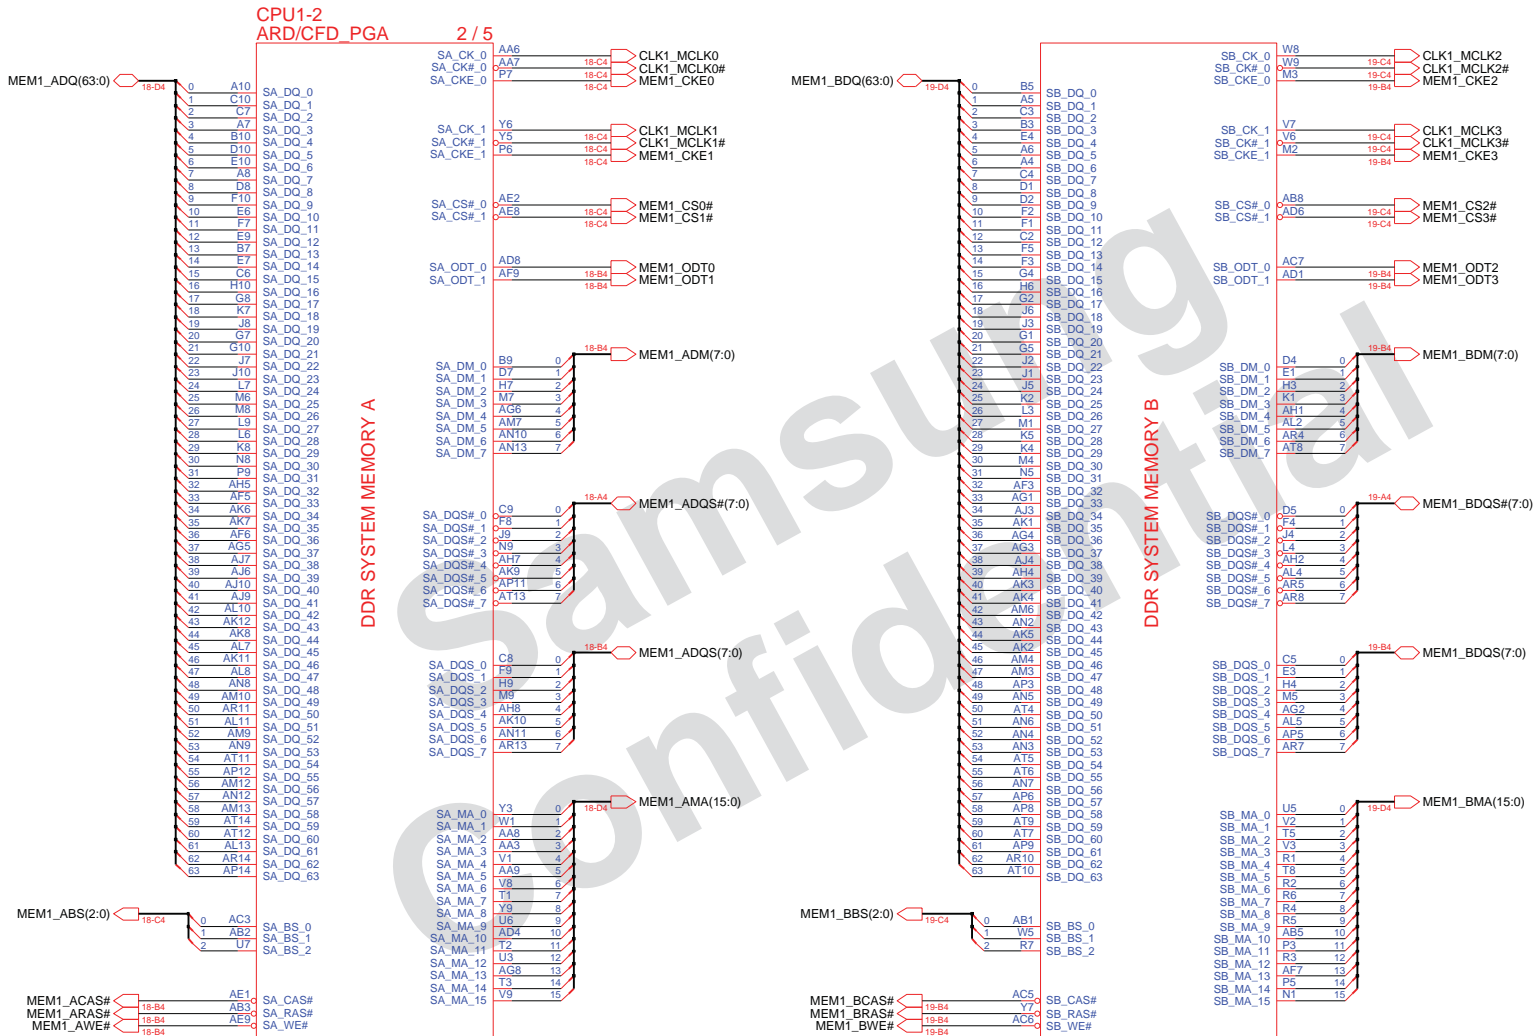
CPU1-2
ARD/CFD_PGA 2 / 5

MEM1_ADQ(63:0) 18-D4

| | | |
|---|---|---|
|0|A10|SA_DQ_0|
|1|C10|SA_DQ_1|
|2|C7|SA_DQ_2|
|3|A7|SA_DQ_3|
|4|B10|SA_DQ_4|
|5|D10|SA_DQ_5|
|6|E10|SA_DQ_6|
|7|A8|SA_DQ_7|
|8|D8|SA_DQ_8|
|9|F10|SA_DQ_9|
|10|E6|SA_DQ_10|
|11|F7|SA_DQ_11|
|12|E9|SA_DQ_12|
|13|B7|SA_DQ_13|
|14|E7|SA_DQ_14|
|15|C6|SA_DQ_15|
|16|H10|SA_DQ_16|
|17|G8|SA_DQ_17|
|18|K7|SA_DQ_18|
|19|J8|SA_DQ_19|
|20|G7|SA_DQ_20|
|21|G10|SA_DQ_21|
|22|J7|SA_DQ_22|
|23|J10|SA_DQ_23|
|24|L7|SA_DQ_24|
|25|M6|SA_DQ_25|
|26|M8|SA_DQ_26|
|27|L9|SA_DQ_27|
|28|L6|SA_DQ_28|
|29|K8|SA_DQ_29|
|30|N8|SA_DQ_30|
|31|P9|SA_DQ_31|
|32|AH5|SA_DQ_32|
|33|AF5|SA_DQ_33|
|34|AK6|SA_DQ_34|
|35|AK7|SA_DQ_35|
|36|AF6|SA_DQ_36|
|37|AG5|SA_DQ_37|
|38|AJ7|SA_DQ_38|
|39|AJ6|SA_DQ_39|
|40|AJ10|SA_DQ_40|
|41|AJ9|SA_DQ_41|
|42|AL10|SA_DQ_42|
|43|AK12|SA_DQ_43|
|44|AK8|SA_DQ_44|
|45|AL7|SA_DQ_45|
|46|AK11|SA_DQ_46|
|47|AL8|SA_DQ_47|
|48|AN8|SA_DQ_48|
|49|AM10|SA_DQ_49|
|50|AR11|SA_DQ_50|
|51|AL11|SA_DQ_51|
|52|AM9|SA_DQ_52|
|53|AN9|SA_DQ_53|
|54|AT11|SA_DQ_54|
|55|AP12|SA_DQ_55|
|56|AM12|SA_DQ_56|
|57|AN12|SA_DQ_57|
|58|AM13|SA_DQ_58|
|59|AT14|SA_DQ_59|
|60|AT12|SA_DQ_60|
|61|AL13|SA_DQ_61|
|62|AR14|SA_DQ_62|
|63|AP14|SA_DQ_63|

MEM1_ABS(2:0) 18-C4
0 AC3 SA_BS_0
1 AB2 SA_BS_1
2 U7 SA_BS_2

MEM1_ACAS# 18-B4 AE1 SA_CAS#
MEM1_ARAS# 18-B4 AB3 SA_RAS#
MEM1_AWE# 18-B4 AE9 SA_WE#

DDR SYSTEM MEMORY A

SA_CK_0 AA6
SA_CK#_0 AA7 18-C4 CLK1_MCLK0
SA_CKE_0 P7 18-C4 CLK1_MCLK0#
18-C4 MEM1_CKE0

SA_CK_1 Y6
SA_CK#_1 Y5 18-C4 CLK1_MCLK1
SA_CKE_1 P6 18-C4 CLK1_MCLK1#
18-C4 MEM1_CKE1

SA_CS#_0 AE2
SA_CS#_1 AE8 18-C4 MEM1_CS0#
18-C4 MEM1_CS1#

SA_ODT_0 AD8
SA_ODT_1 AF9 18-B4 MEM1_ODT0
18-B4 MEM1_ODT1

18-B4 MEM1_ADM(7:0)
SA_DM_0 B9 0
SA_DM_1 D7 1
SA_DM_2 H7 2
SA_DM_3 M7 3
SA_DM_4 AG6 4
SA_DM_5 AM7 5
SA_DM_6 AN10 6
SA_DM_7 AN13 7

18-A4 MEM1_ADQS#(7:0)
SA_DQS#_0 C9 0
SA_DQS#_1 F8 1
SA_DQS#_2 J9 2
SA_DQS#_3 N9 3
SA_DQS#_4 AH7 4
SA_DQS#_5 AK9 5
SA_DQS#_6 AP11 6
SA_DQS#_7 AT13 7

18-B4 MEM1_ADQS(7:0)
SA_DQS_0 C8 0
SA_DQS_1 F9 1
SA_DQS_2 H9 2
SA_DQS_3 M9 3
SA_DQS_4 AH8 4
SA_DQS_5 AK10 5
SA_DQS_6 AN11 6
SA_DQS_7 AR13 7

18-D4 MEM1_AMA(15:0)
SA_MA_0 Y3 0
SA_MA_1 W1 1
SA_MA_2 AA8 2
SA_MA_3 AA3 3
SA_MA_4 V1 4
SA_MA_5 AA9 5
SA_MA_6 V8 6
SA_MA_7 T1 7
SA_MA_8 Y9 8
SA_MA_9 U6 9
SA_MA_10 AD4 10
SA_MA_11 T2 11
SA_MA_12 U3 12
SA_MA_13 AG8 13
SA_MA_14 T3 14
SA_MA_15 V9 15

MEM1_BDQ(63:0) 19-D4

| | | |
|---|---|---|
|0|B5|SB_DQ_0|
|1|A5|SB_DQ_1|
|2|C3|SB_DQ_2|
|3|B3|SB_DQ_3|
|4|E4|SB_DQ_4|
|5|A6|SB_DQ_5|
|6|A4|SB_DQ_6|
|7|C4|SB_DQ_7|
|8|D1|SB_DQ_8|
|9|D2|SB_DQ_9|
|10|F2|SB_DQ_10|
|11|F1|SB_DQ_11|
|12|C2|SB_DQ_12|
|13|F5|SB_DQ_13|
|14|F3|SB_DQ_14|
|15|G4|SB_DQ_15|
|16|H6|SB_DQ_16|
|17|G2|SB_DQ_17|
|18|J6|SB_DQ_18|
|19|J3|SB_DQ_19|
|20|G1|SB_DQ_20|
|21|G5|SB_DQ_21|
|22|J2|SB_DQ_22|
|23|J1|SB_DQ_23|
|24|J5|SB_DQ_24|
|25|K2|SB_DQ_25|
|26|L3|SB_DQ_26|
|27|M1|SB_DQ_27|
|28|K5|SB_DQ_28|
|29|K4|SB_DQ_29|
|30|M4|SB_DQ_30|
|31|N5|SB_DQ_31|
|32|AF3|SB_DQ_32|
|33|AG1|SB_DQ_33|
|34|AJ3|SB_DQ_34|
|35|AK1|SB_DQ_35|
|36|AG4|SB_DQ_36|
|37|AG3|SB_DQ_37|
|38|AJ4|SB_DQ_38|
|39|AH4|SB_DQ_39|
|40|AK3|SB_DQ_40|
|41|AK4|SB_DQ_41|
|42|AM6|SB_DQ_42|
|43|AN2|SB_DQ_43|
|44|AK5|SB_DQ_44|
|45|AK2|SB_DQ_45|
|46|AM4|SB_DQ_46|
|47|AM3|SB_DQ_47|
|48|AP3|SB_DQ_48|
|49|AN5|SB_DQ_49|
|50|AT4|SB_DQ_50|
|51|AN6|SB_DQ_51|
|52|AN4|SB_DQ_52|
|53|AN3|SB_DQ_53|
|54|AT5|SB_DQ_54|
|55|AT6|SB_DQ_55|
|56|AN7|SB_DQ_56|
|57|AP6|SB_DQ_57|
|58|AP8|SB_DQ_58|
|59|AT9|SB_DQ_59|
|60|AT7|SB_DQ_60|
|61|AP9|SB_DQ_61|
|62|AR10|SB_DQ_62|
|63|AT10|SB_DQ_63|

MEM1_BBS(2:0) 19-C4
0 AB1 SB_BS_0
1 W5 SB_BS_1
2 R7 SB_BS_2

MEM1_BCAS# 19-B4 AC5 SB_CAS#
MEM1_BRAS# 19-B4 Y7 SB_RAS#
MEM1_BWE# 19-B4 AC6 SB_WE#

DDR SYSTEM MEMORY B

SB_CK_0 W8
SB_CK#_0 W9 19-C4 CLK1_MCLK2
SB_CKE_0 M3 19-C4 CLK1_MCLK2#
19-B4 MEM1_CKE2

SB_CK_1 V7
SB_CK#_1 V6 19-C4 CLK1_MCLK3
SB_CKE_1 M2 19-C4 CLK1_MCLK3#
19-B4 MEM1_CKE3

SB_CS#_0 AB8
SB_CS#_1 AD6 19-C4 MEM1_CS2#
19-C4 MEM1_CS3#

SB_ODT_0 AC7
SB_ODT_1 AD1 19-B4 MEM1_ODT2
19-B4 MEM1_ODT3

19-B4 MEM1_BDM(7:0)
SB_DM_0 D4 0
SB_DM_1 E1 1
SB_DM_2 H3 2
SB_DM_3 K1 3
SB_DM_4 AH1 4
SB_DM_5 AL2 5
SB_DM_6 AR4 6
SB_DM_7 AT8 7

19-A4 MEM1_BDQS#(7:0)
SB_DQS#_0 D5 0
SB_DQS#_1 F4 1
SB_DQS#_2 J4 2
SB_DQS#_3 L4 3
SB_DQS#_4 AH2 4
SB_DQS#_5 AL4 5
SB_DQS#_6 AR5 6
SB_DQS#_7 AR8 7

19-B4 MEM1_BDQS(7:0)
SB_DQS_0 C5 0
SB_DQS_1 E3 1
SB_DQS_2 H4 2
SB_DQS_3 M5 3
SB_DQS_4 AG2 4
SB_DQS_5 AL5 5
SB_DQS_6 AP5 6
SB_DQS_7 AR7 7

19-D4 MEM1_BMA(15:0)
SB_MA_0 U5 0
SB_MA_1 V2 1
SB_MA_2 T5 2
SB_MA_3 V3 3
SB_MA_4 R1 4
SB_MA_5 T8 5
SB_MA_6 R2 6
SB_MA_7 R6 7
SB_MA_8 R4 8
SB_MA_9 R5 9
SB_MA_10 AB5 10
SB_MA_11 P3 11
SB_MA_12 R3 12
SB_MA_13 AF7 13
SB_MA_14 P5 14
SB_MA_15 N1 15

Samsung Confidential